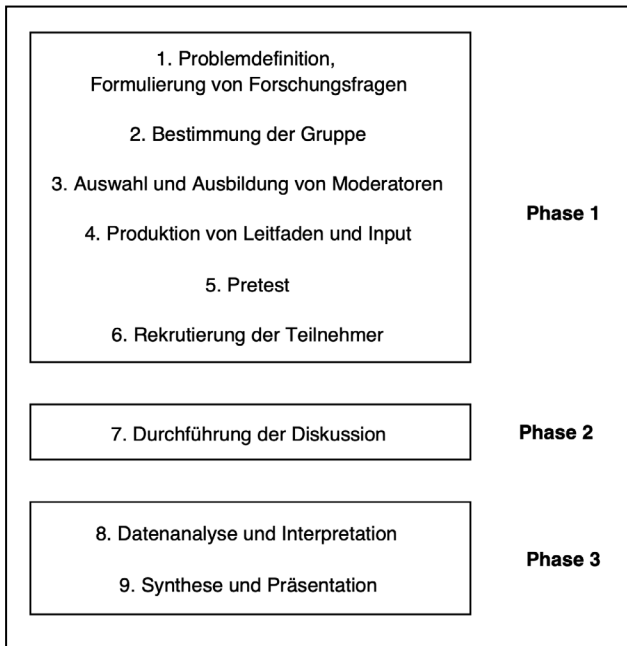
1. Problemdefinition, Formulierung von Forschungsfragen

2. Bestimmung der Gruppe

3. Auswahl und Ausbildung von Moderatoren

4. Produktion von Leitfaden und Input

5. Pretest

6. Rekrutierung der Teilnehmer

Phase 1

7. Durchführung der Diskussion

Phase 2

8. Datenanalyse und Interpretation

9. Synthese und Präsentation

Phase 3